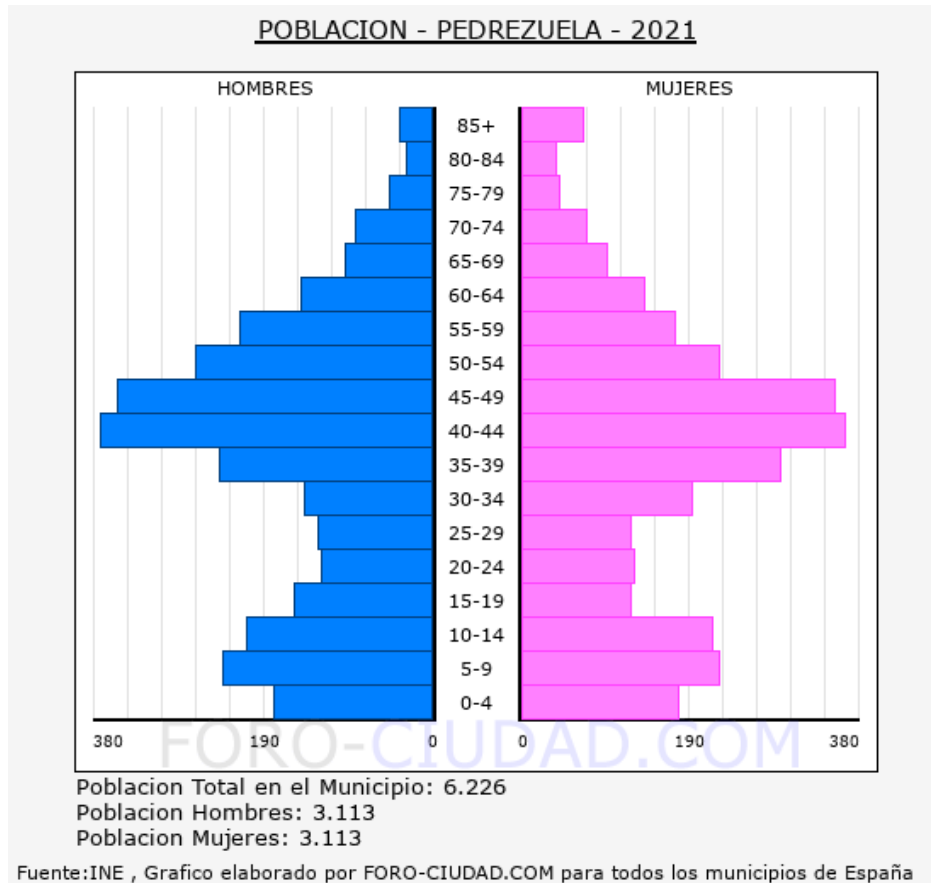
POBLACION - PEDREZUELA - 2021

HOMBRES

MUJERES

85+
80-84
75-79
70-74
65-69
60-64
55-59
50-54
45-49
40-44
35-39
30-34
25-29
20-24
15-19
10-14
5-9
0-4

380 190 0 0 190 380

FORO-CIUDAD.COM

Poblacion Total en el Municipio: 6.226
Poblacion Hombres: 3.113
Poblacion Mujeres: 3.113

Fuente:INE , Grafico elaborado por FORO-CIUDAD.COM para todos los municipios de España